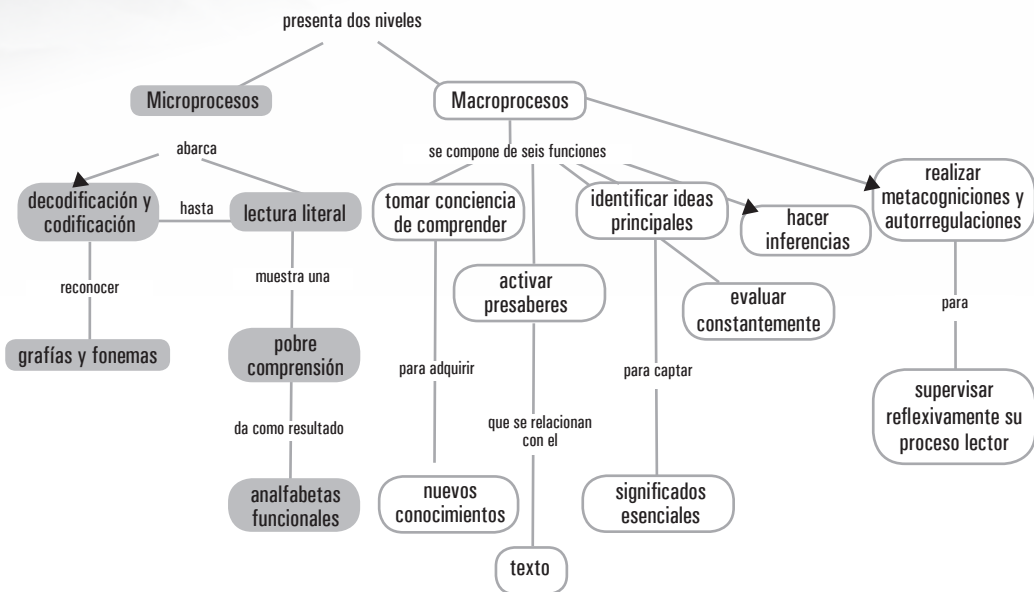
presenta dos niveles

Microprocesos

Macroprocesos

abarca

decodificación y codificación

hasta

lectura literal

reconocer

grafías y fonemas

muestra una

pobre comprensión

da como resultado

analfabetas funcionales

se compone de seis funciones

tomar conciencia de comprender

para adquirir

nuevos conocimientos

activar presaberes

que se relacionan con el

texto

identificar ideas principales

para captar

significados esenciales

evaluar constantemente

hacer inferencias

realizar metacogniciones y autorregulaciones

para

supervisar reflexivamente su proceso lector